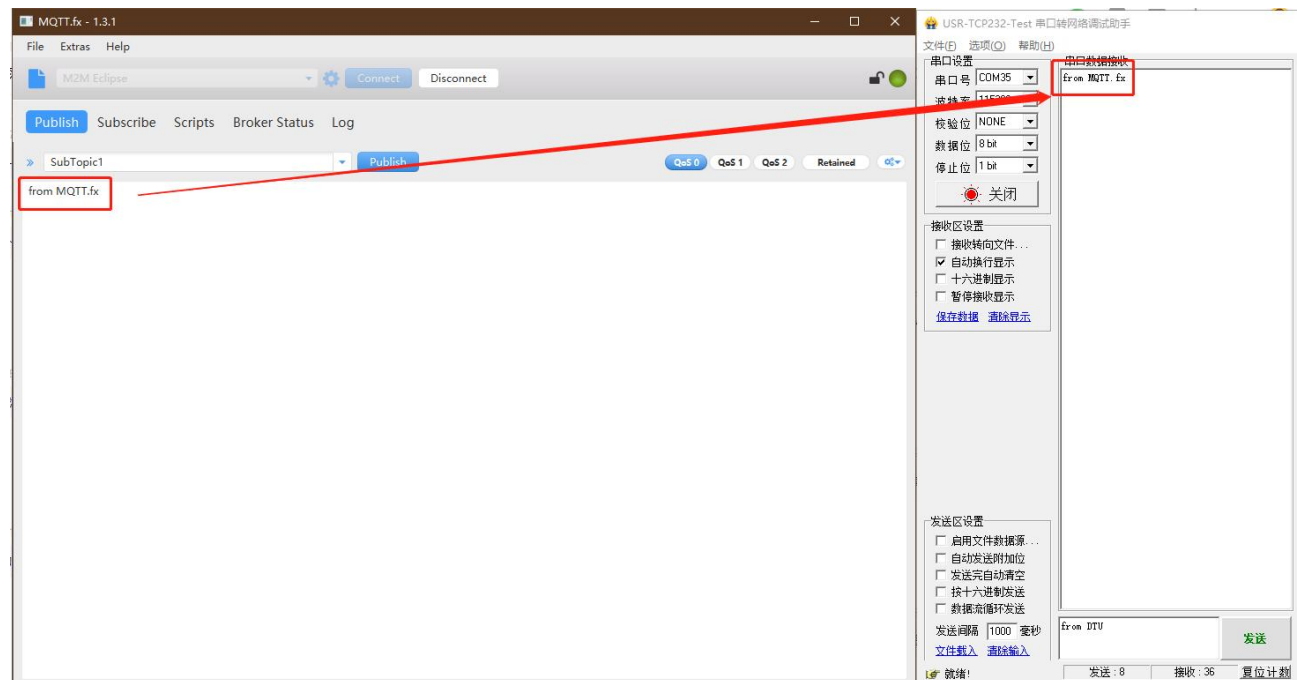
MQTT.fx - 1.3.1

File Extras Help

M2M Eclipse Connect Disconnect

Publish Subscribe Scripts Broker Status Log

SubTopic1 Publish QoS 0 QoS 1 QoS 2 Retained

from MQTT.fx

USR-TCP232-Test 串口转网络调试助手

文件(F) 选项(O) 帮助(H)

串口设置
串口号 COM35
波特率 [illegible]
校验位 NONE
数据位 8 bit
停止位 1 bit
关闭

串口数据接收
from MQTT.fx

接收区设置
接收转向文件...
自动换行显示
十六进制显示
暂停接收显示
保存数据 清除显示

发送区设置
启用文件数据源...
自动发送附加位
发送完自动清空
按十六进制发送
数据流循环发送
发送间隔 1000 毫秒
文件载入 清除输入

from DTU

发送

就绪! 发送 : 8 接收 : 36 复位计数